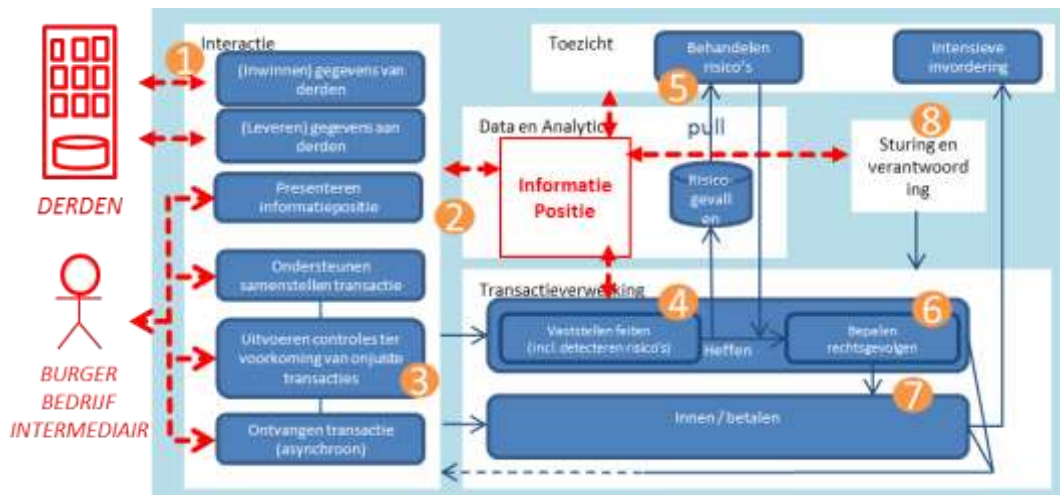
DERDEN

BURGER
BEDRIJF
INTERMEDIAIR

Interactie

1

(Inwinnen) gegevens van derden

(Leveren) gegevens aan derden

Presenteren informatiepositie

Ondersteunen samenstellen transactie

Uitvoeren controles ter voorkoming van onjuiste transacties

3

Ontvangen transactie (asynchroon)

Toezicht

Behandelen risico's

5

Intensieve invordering

Data en Analytics

pull

2

Informatie Positie

Risico gevall en

8

Sturing en verantwoord ing

Transactieverwerking

4

Vaststellen feiten (incl. detecteren risico's)

Heffen

6

Bepalen rechtsgevolgen

7

Innen / betalen